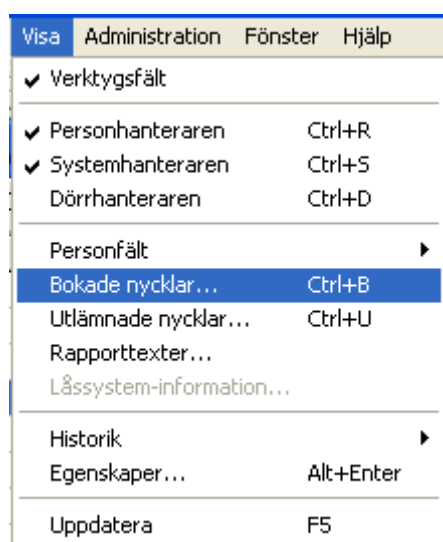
Visa Administration Fönster Hjälp

Verktygsfält

Personhanteraren Ctrl+R
Systemhanteraren Ctrl+S
Dörrhanteraren Ctrl+D

Personfält
Bokade nycklar... Ctrl+B
Utlämnade nycklar... Ctrl+U
Rapporttexter...
Låssystem-information...

Historik
Egenskaper... Alt+Enter

Uppdatera F5